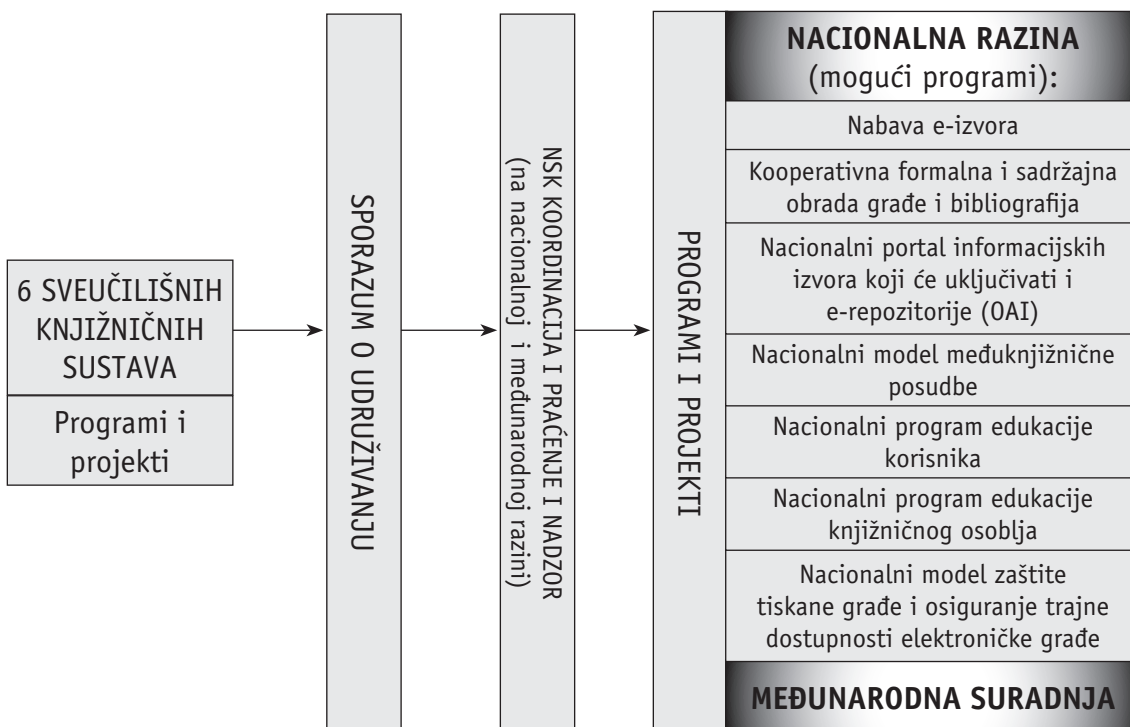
6 SVEUČILIŠNIH KNJIŽNIČNIH SUSTAVA

Programi i projekti

SPORAZUM O UDRUŽIVANJU

NSK KOORDINACIJA I PRAĆENJE I NADZOR (na nacionalnoj i međunarodnoj razini)

PROGRAMI I PROJEKTI

NACIONALNA RAZINA (mogući programi):

Nabava e-izvora

Kooperativna formalna i sadržajna obrada građe i bibliografija

Nacionalni portal informacijskih izvora koji će uključivati i e-repozitorije (OAI)

Nacionalni model međuknjižnične posudbe

Nacionalni program edukacije korisnika

Nacionalni program edukacije knjižničnog osoblja

Nacionalni model zaštite tiskane građe i osiguranje trajne dostupnosti elektroničke građe

MEĐUNARODNA SURADNJA